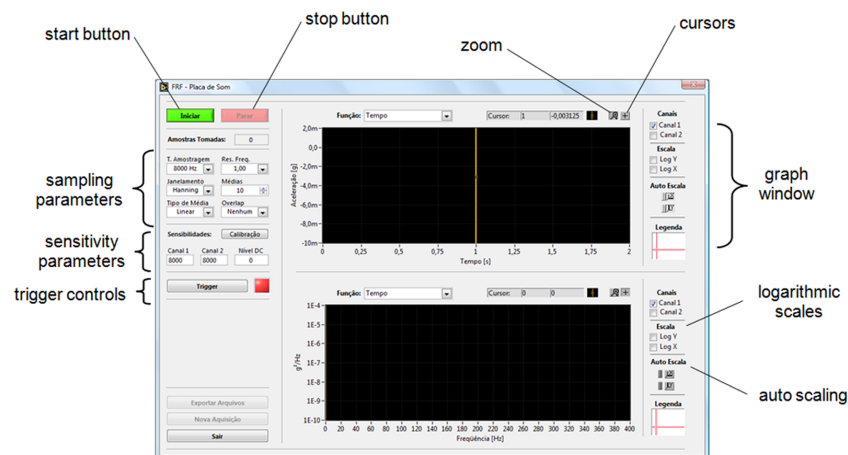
start button

stop button

zoom

cursors

FRF - Placa de Som

Iniciar

Parar

Amostras Tomadas: 0

T. Amostragem 8000 Hz

Res. Freq. 1,00

Janelamento Hanning

Médias 10

Tipo de Média Linear

Overlap Nenhum

Sensibilidades: Calibração

Canal 1 8000

Canal 2 8000

Nível DC 0

Trigger

Exportar Arquivos

Nova Aquisição

Sair

Função: Tempo

Cursor: 1 -0,003125

2,0m 0,0 -2,0m -4,0m -6,0m -8,0m -10m

Aceleração [g]

0 0,25 0,5 0,75 1 1,25 1,5 1,75 2

Tempo [s]

Canais

Canal 1

Canal 2

Escala

Log Y

Log X

Auto Escala

Legenda

Função: Tempo

Cursor: 0 0

1E-4 1E-5 1E-6 1E-7 1E-8 1E-9 1E-10

g²/Hz

0 20 40 60 80 100 120 140 160 180 200 220 240 260 280 300 320 340 360 380 400

Freqüência [Hz]

Canais

Canal 1

Canal 2

Escala

Log Y

Log X

Auto Escala

Legenda

sampling parameters

sensitivity parameters

trigger controls

graph window

logarithmic scales

auto scaling